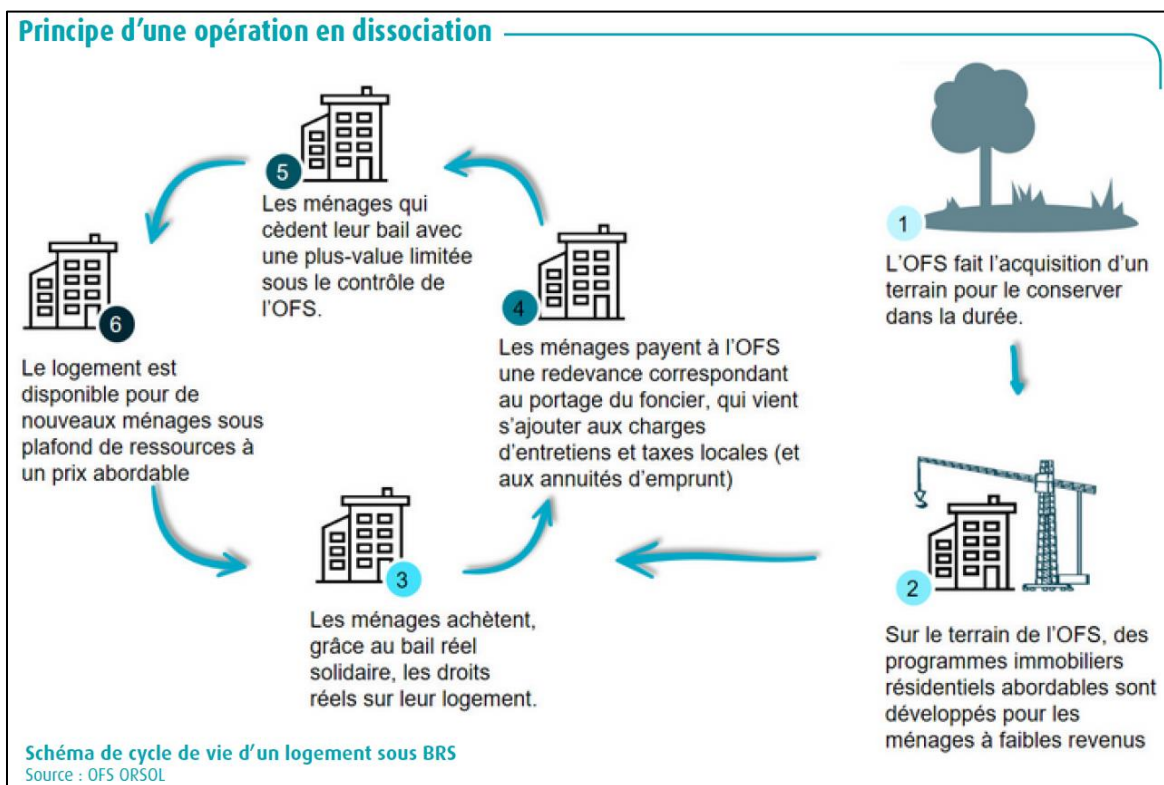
Principe d'une opération en dissociation

1
L'OFS fait l'acquisition d'un terrain pour le conserver dans la durée.

2
Sur le terrain de l'OFS, des programmes immobiliers résidentiels abordables sont développés pour les ménages à faibles revenus

3
Les ménages achètent, grâce au bail réel solidaire, les droits réels sur leur logement.

4
Les ménages payent à l'OFS une redevance correspondant au portage du foncier, qui vient s'ajouter aux charges d'entretiens et taxes locales (et aux annuités d'emprunt)

5
Les ménages qui cèdent leur bail avec une plus-value limitée sous le contrôle de l'OFS.

6
Le logement est disponible pour de nouveaux ménages sous plafond de ressources à un prix abordable

Schéma de cycle de vie d'un logement sous BRS
Source : OFS ORSOL